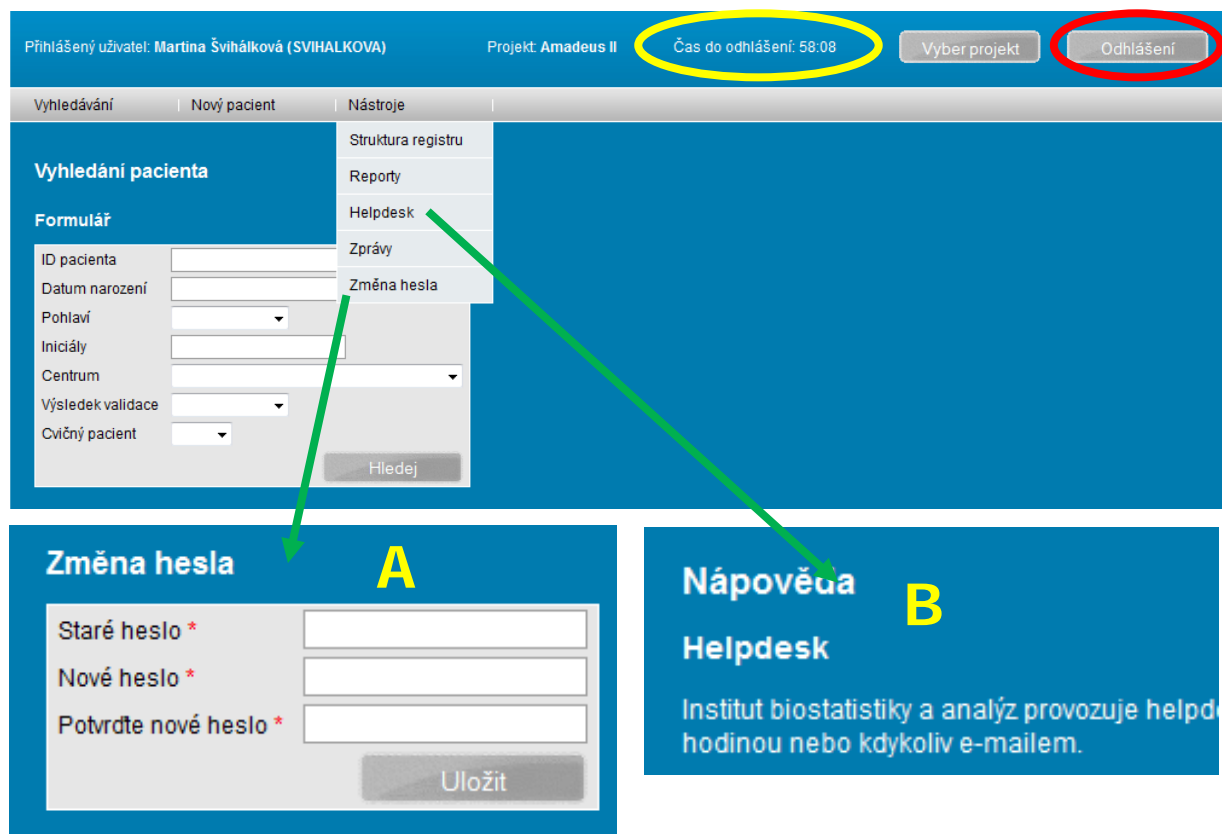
Přihlášený uživatel: Martina Švihálková (SVIHALKOVA)

Projekt: Amadeus II

Čas do odhlášení: 58:08

Vyber projekt

Odhlášení

Vyhledávání | Nový pacient | Nástroje

Struktura registru
Reporty
Helpdesk
Zprávy
Změna hesla

Vyhledání pacienta

Formulář

ID pacienta
Datum narození
Pohlaví
Iniciály
Centrum
Výsledek validace
Cvičný pacient

Hledej

Změna hesla

A

Staré heslo *
Nové heslo *
Potvrďte nové heslo *

Uložit

Nápověda

B

Helpdesk

Institut biostatistiky a analýz provozuje helpd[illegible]
hodinou nebo kdykoliv e-mailem.